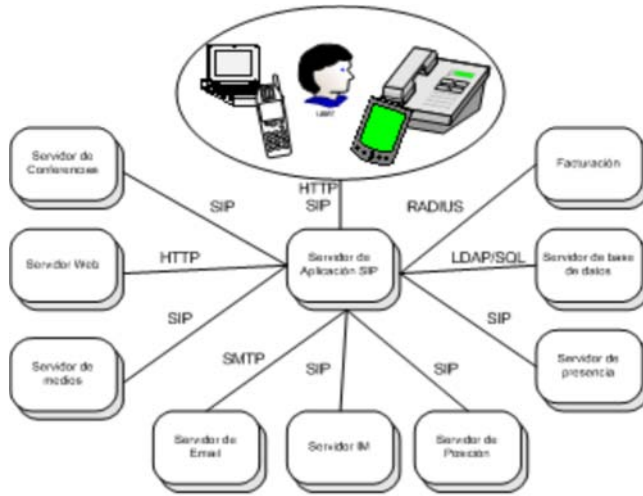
User

Servidor de Conferencias

SIP

HTTP SIP

RADIUS

Facturación

Servidor Web

HTTP

Servidor de Aplicación SIP

LDAP/SQL

Servidor de base de datos

SIP

SIP

Servidor de medios

SMTP

SIP

SIP

Servidor de presencia

Servidor de Email

Servidor IM

Servidor de Posición